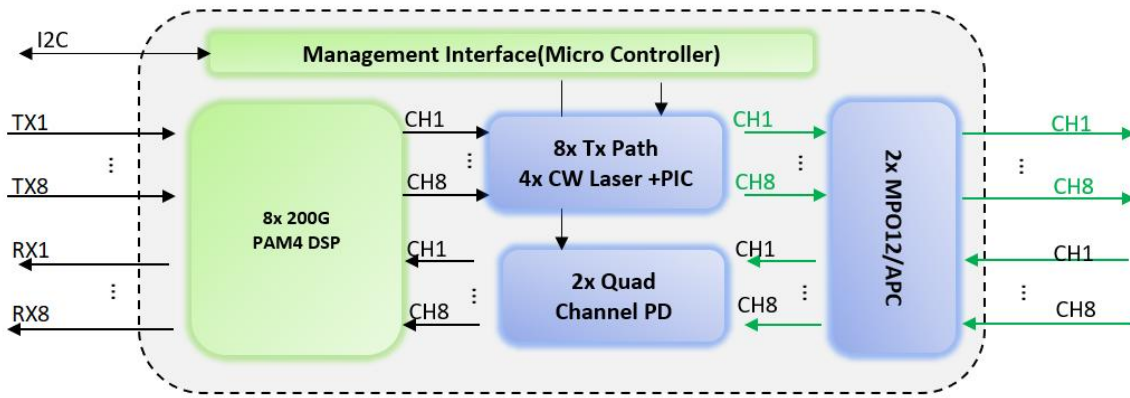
I2C

Management Interface(Micro Controller)

TX1
⋮
TX8
RX1
⋮
RX8

8x 200G
PAM4 DSP

CH1
⋮
CH8
CH1
⋮
CH8

8x Tx Path
4x CW Laser +PIC

2x Quad
Channel PD

CH1
⋮
CH8
CH1
⋮
CH8

2x MPO12/APC

CH1
⋮
CH8
CH1
⋮
CH8